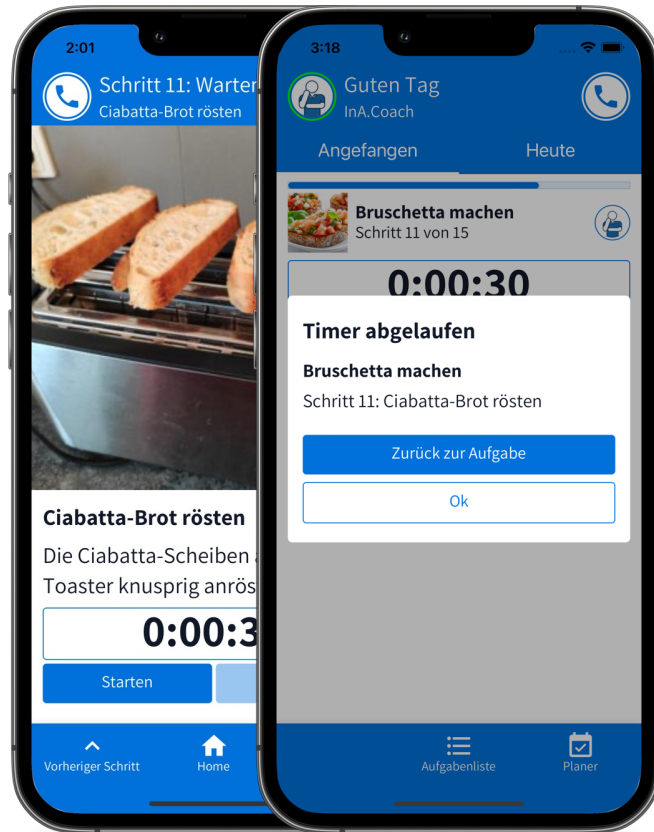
2:01

Schritt 11: Warter
Ciabatta-Brot rösten

Ciabatta-Brot rösten

Die Ciabatta-Scheiben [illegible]
Toaster knusprig anrös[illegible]

0:00:3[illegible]

Starten

Vorheriger Schritt
Home

3:18

Guten Tag
InA.Coach

Angefangen
Heute

Bruschetta machen
Schritt 11 von 15

0:00:30

Timer abgelaufen

Bruschetta machen

Schritt 11: Ciabatta-Brot rösten

Zurück zur Aufgabe

Ok

Aufgabenliste
Planer